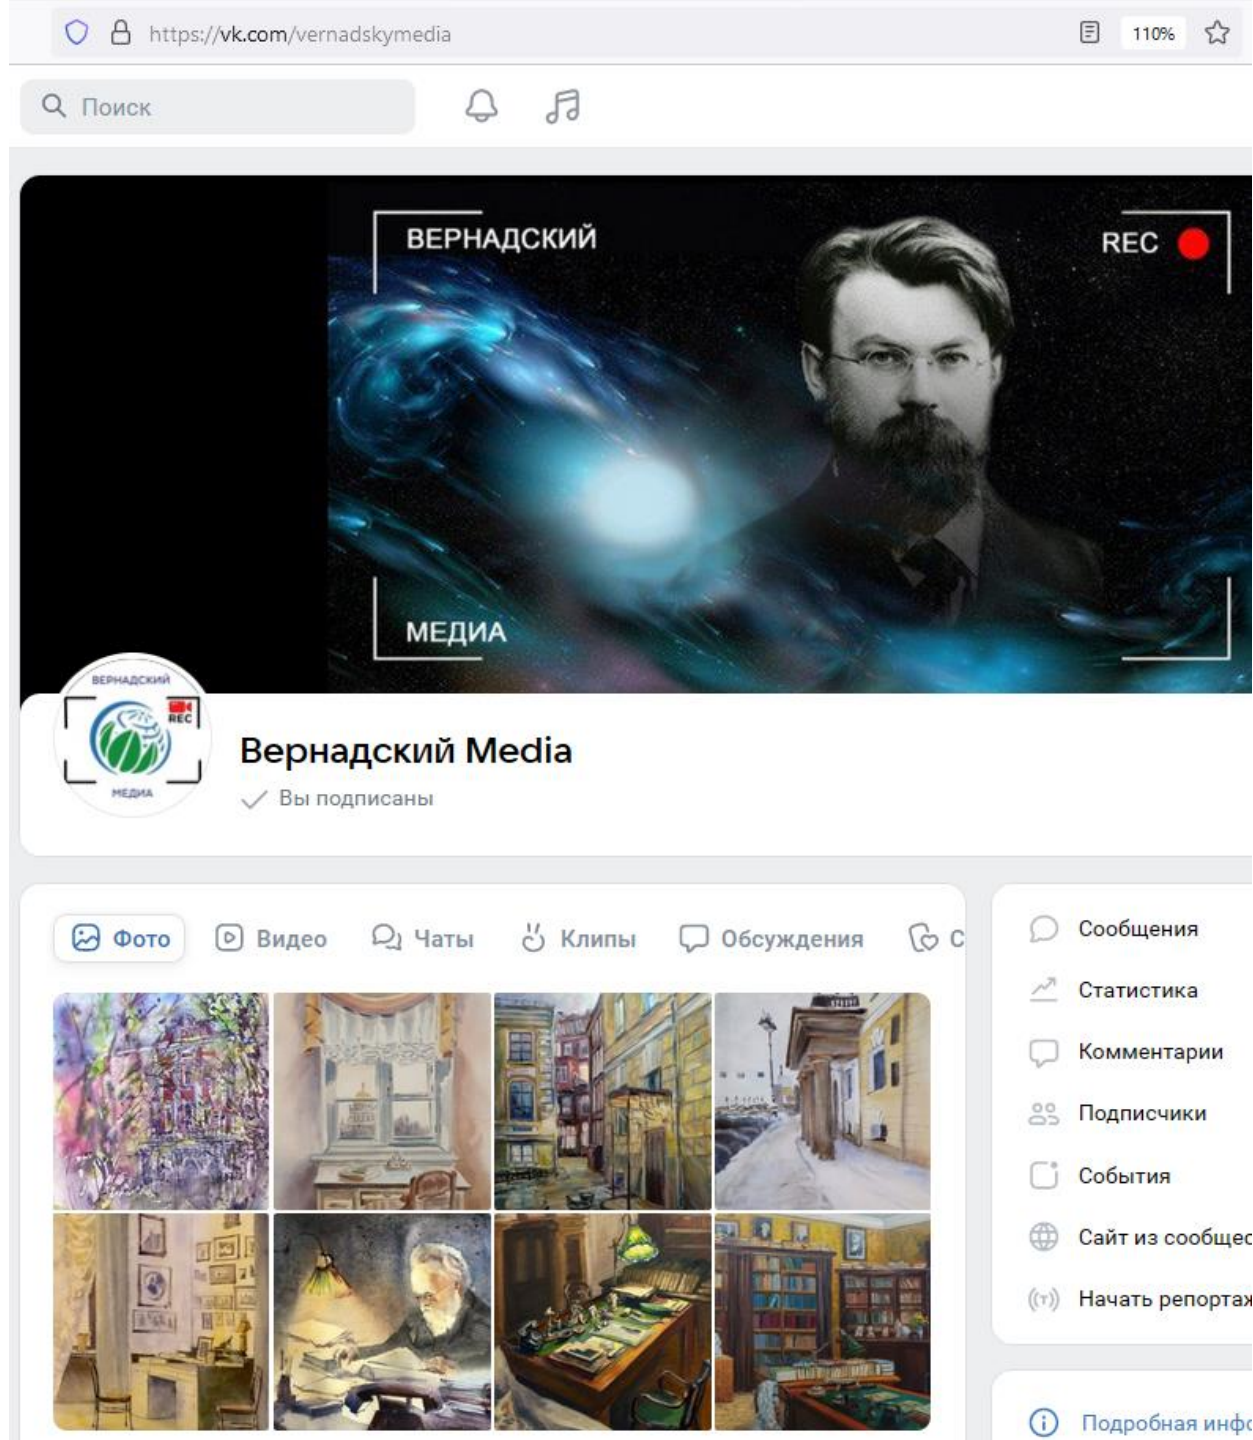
https://vk.com/vernadskymedia

110%

Поиск

ВЕРНАДСКИЙ

REC

МЕДИА

ВЕРНАДСКИЙ
REC
МЕДИА

Вернадский Media

Вы подписаны

Фото Видео Чаты Клипы Обсуждения С

Сообщения
Статистика
Комментарии
Подписчики
События
Сайт из сообщес
Начать репортаж

Подробная инфо